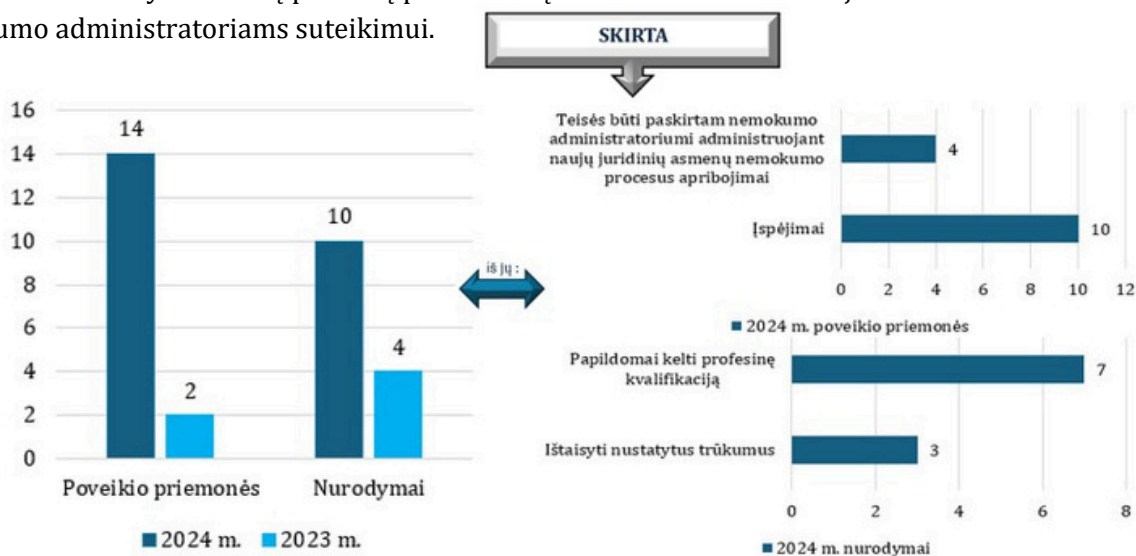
umo administratoriams suteikimui.

SKIRTA

16
14
12
10
8
6
4
2
0

14
2
10
4

Poveikio priemonės
Nurodymai

■ 2024 m. ■ 2023 m.

iš jų :

Teisės būti paskirtam nemokumo administratoriumi administruojant naujų juridinių asmenų nemokumo procesus apribojimai
4

Įspėjimai
10

0 2 4 6 8 10 12

■ 2024 m. poveikio priemonės

Papildomai kelti profesinę kvalifikaciją
7

Ištaisyti nustatytus trūkumus
3

0 2 4 6 8

■ 2024 m. nurodymai